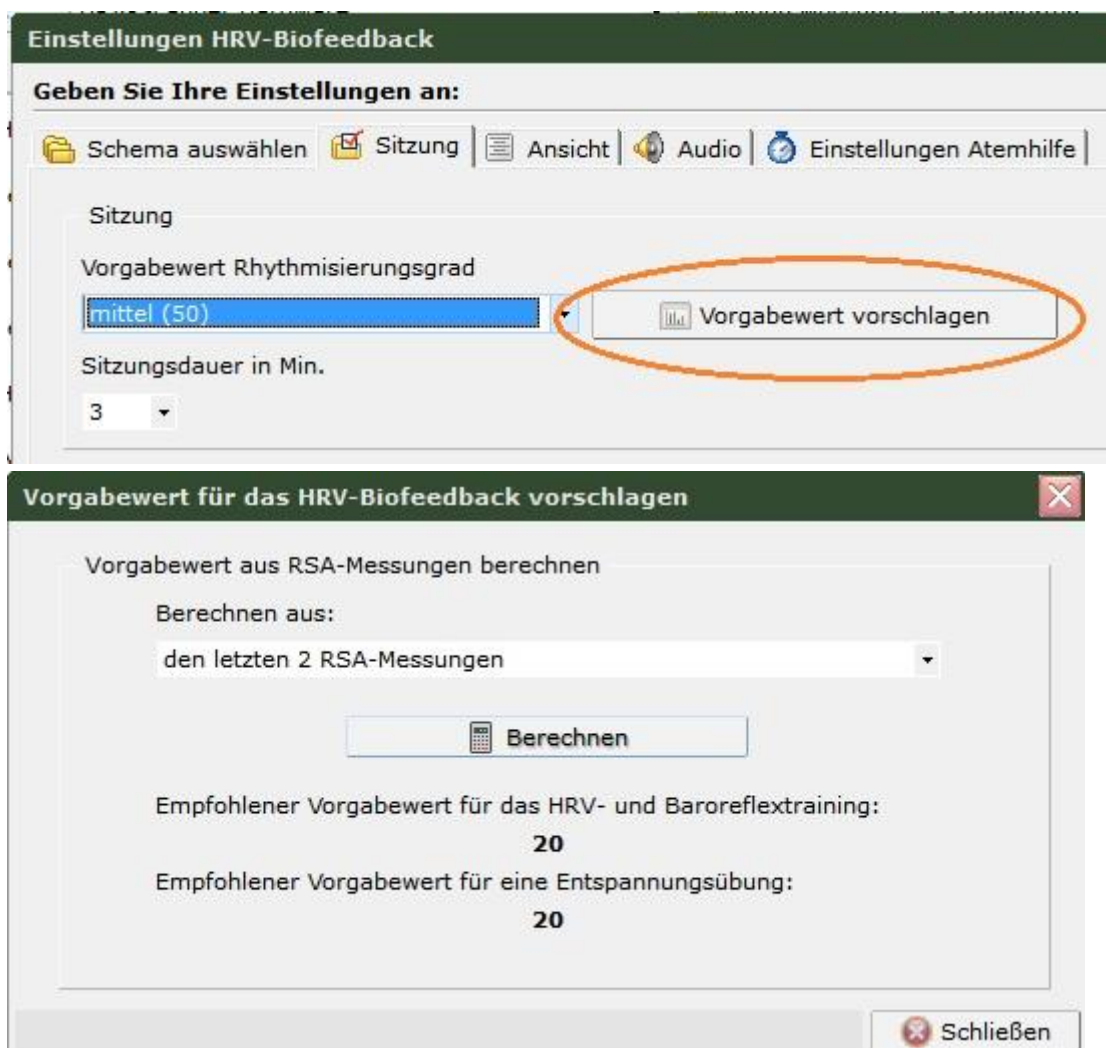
Einstellungen HRV-Biofeedback

Geben Sie Ihre Einstellungen an:

Schema auswählen | Sitzung | Ansicht | Audio | Einstellungen Atemhilfe

Sitzung

Vorgabewert Rhythmisierungsgrad

mittel (50)

Vorgabewert vorschlagen

Sitzungsdauer in Min.

3

Vorgabewert für das HRV-Biofeedback vorschlagen

Vorgabewert aus RSA-Messungen berechnen

Berechnen aus:

den letzten 2 RSA-Messungen

Berechnen

Empfohlener Vorgabewert für das HRV- und Baroreflextraining:

20

Empfohlener Vorgabewert für eine Entspannungsübung:

20

Schließen